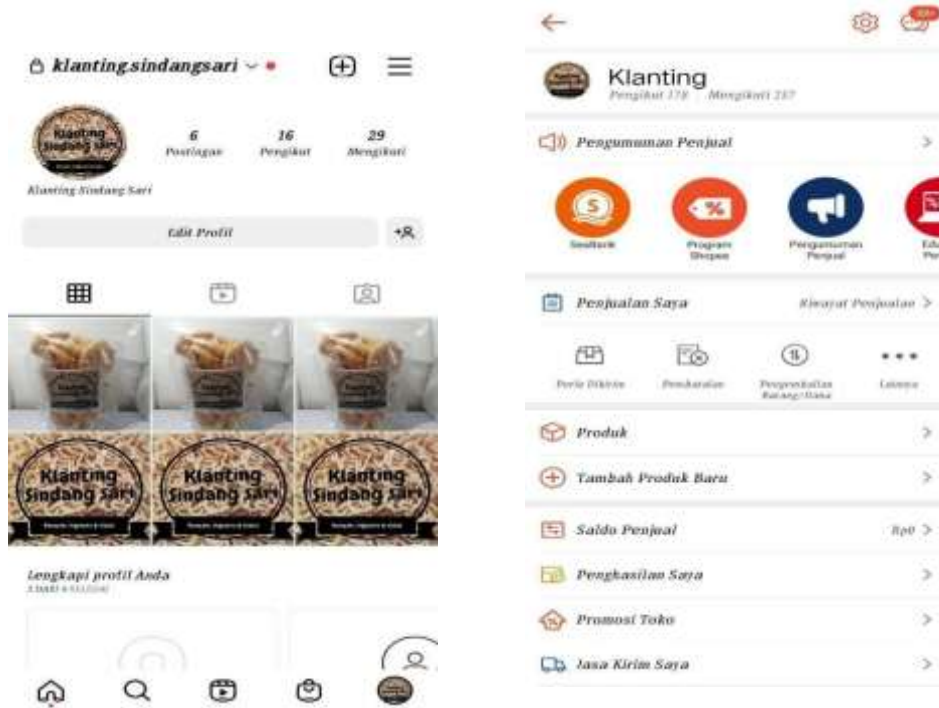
klanting.sindangsari

6 Postingan
16 Pengikut
29 Mengikuti

Klanting Sindang Sari

Edit Profil

Klanting Sindang Sari
Klanting Sindang Sari
Klanting Sindang Sari

Lengkapi profil Anda
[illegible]

Klanting
Pengikut 178 Mengikuti 237

Pengumuman Penjual

Sealtalk
Program Shopee
Pengumuman Penjual
Edu Pe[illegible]

Penjualan Saya
Riwayat Penjualan

Perlu Dikirim
Pembatalan
Pengembalian Barang/Dana
Lainnya

Produk
Tambah Produk Baru
Saldo Penjual
Rp0
Penghasilan Saya
Promosi Toko
Jasa Kirim Saya